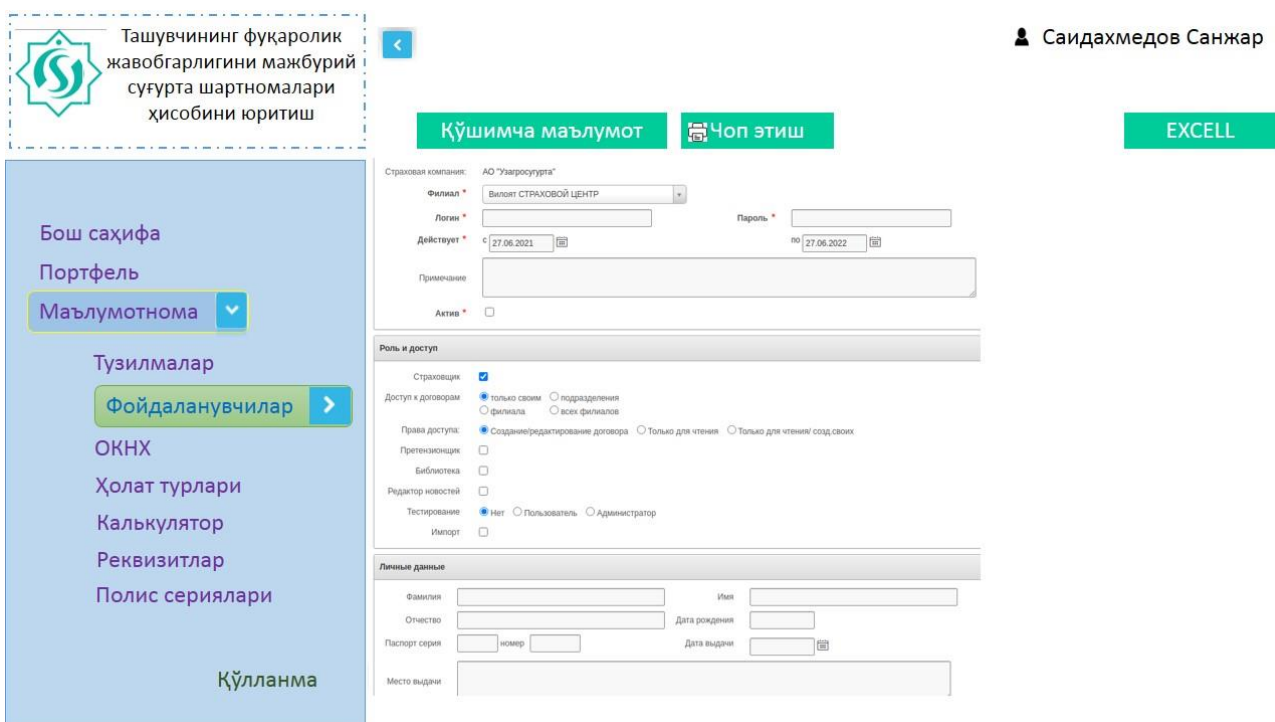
Ташувчининг фуқаролик жавобгарлигини мажбурий суғурта шартномалари ҳисобини юритиш

Саидахмедов Санжар

Қўшимча маълумот

Чоп этиш

EXCELL

Бош саҳифа
Портфель
Маълумотнома
Тузилмалар
Фойдаланувчилар
ОКНХ
Ҳолат турлари
Калькулятор
Реквизитлар
Полис сериялари

Қўлланма

Страховая компания: АО "Узагросугурта"
Филиал * Вилоят СТРАХОВОЙ ЦЕНТР
Логин *
Пароль *
Действует * с 27.06.2021 по 27.06.2022
Примечание
Актив *

Роль и доступ

Страховщик
Доступ к договорам: только своим, подразделения, филиала, всех филиалов
Права доступа: Создание/редактирование договора, Только для чтения, Только для чтения/ созд.своих
Претензионщик
Библиотека
Редактор новостей
Тестирование: Нет, Пользователь, Администратор
Импорт

Личные данные

Фамилия
Имя
Отчество
Дата рождения
Паспорт серия
номер
Дата выдачи
Место выдачи